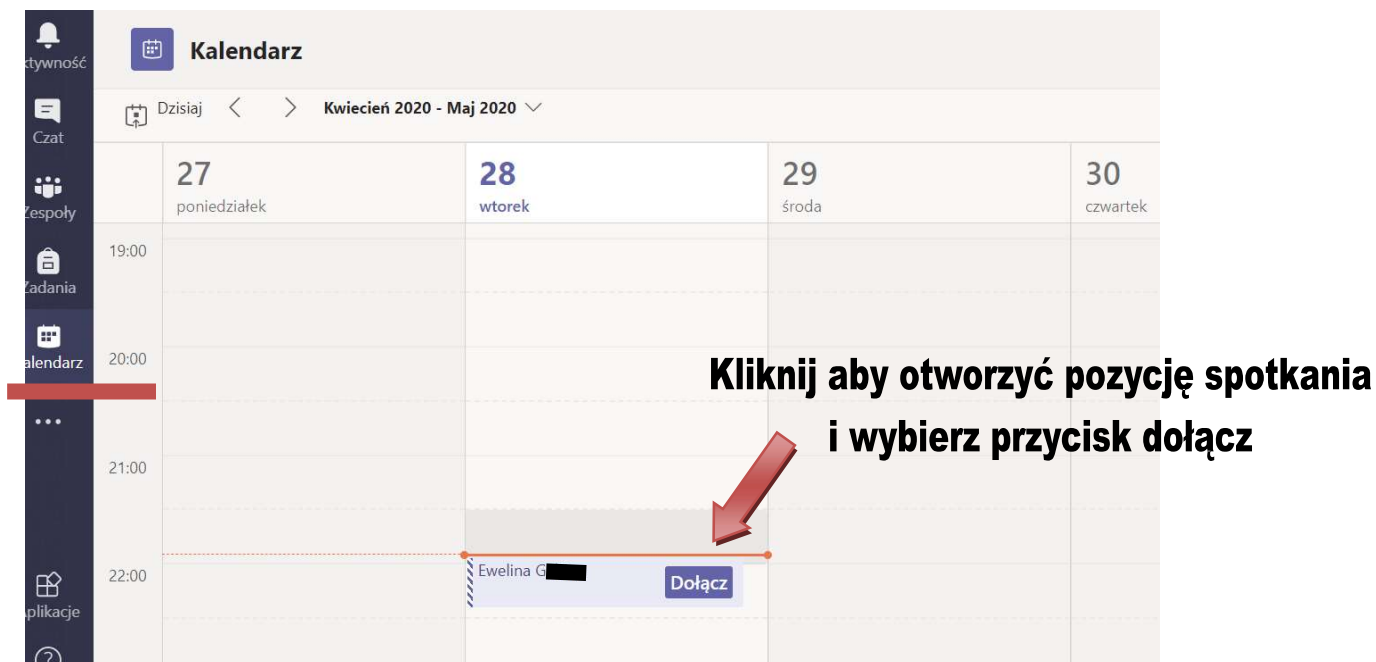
ktywność
Czat
Zespoły
Zadania
alendarz
•••
Aplikacje

Kalendarz

Dzisiaj < > Kwiecień 2020 - Maj 2020

27
poniedziałek

28
wtorek

29
środa

30
czwartek

19:00
20:00
21:00
22:00

Kliknij aby otworzyć pozycję spotkania
i wybierz przycisk dołącz

Ewelina G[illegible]
Dołącz